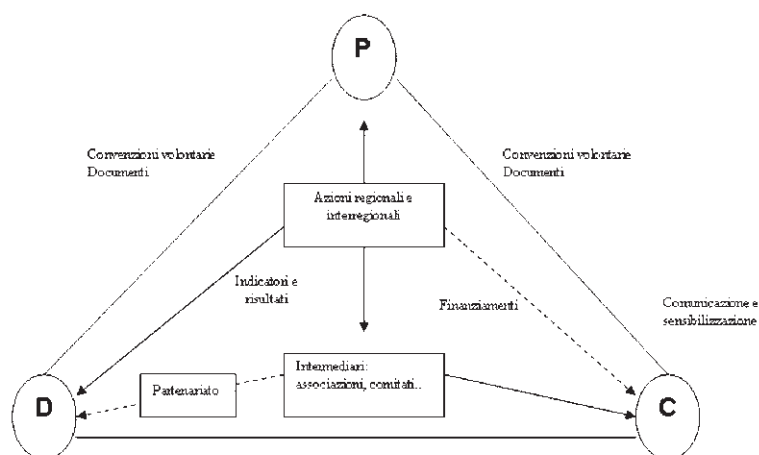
P

Convenzioni volontarie
Documenti

Convenzioni volontarie
Documenti

Azioni regionali e interregionali

Indicatori e risultati

Finanziamenti

Comunicazione e sensibilizzazione

Partenariato

Intermediari: associazioni, comitati..

D

C